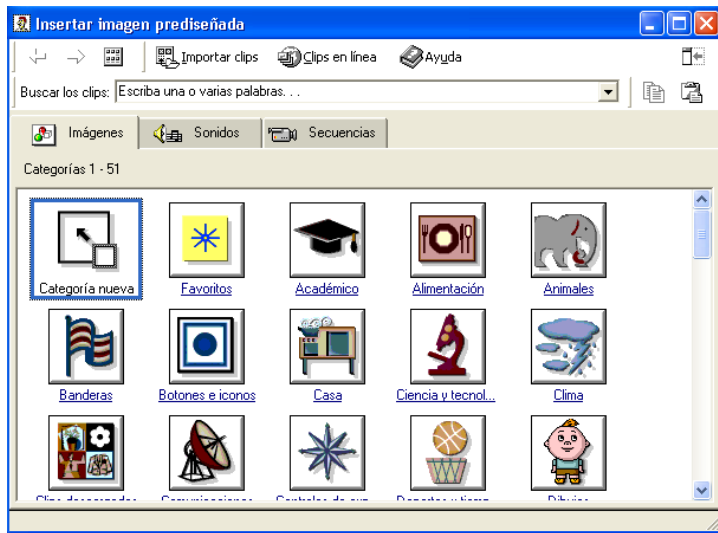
Insertar imagen prediseñada

Importar clips Clips en línea Ayuda

Buscar los clips: Escriba una o varias palabras. . .

Imágenes Sonidos Secuencias

Categorías 1 - 51

Categoría nueva
Favoritos
Académico
Alimentación
Animales
Banderas
Botones e iconos
Casa
Ciencia y tecnol...
Clima
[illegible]
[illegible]
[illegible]
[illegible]
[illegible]